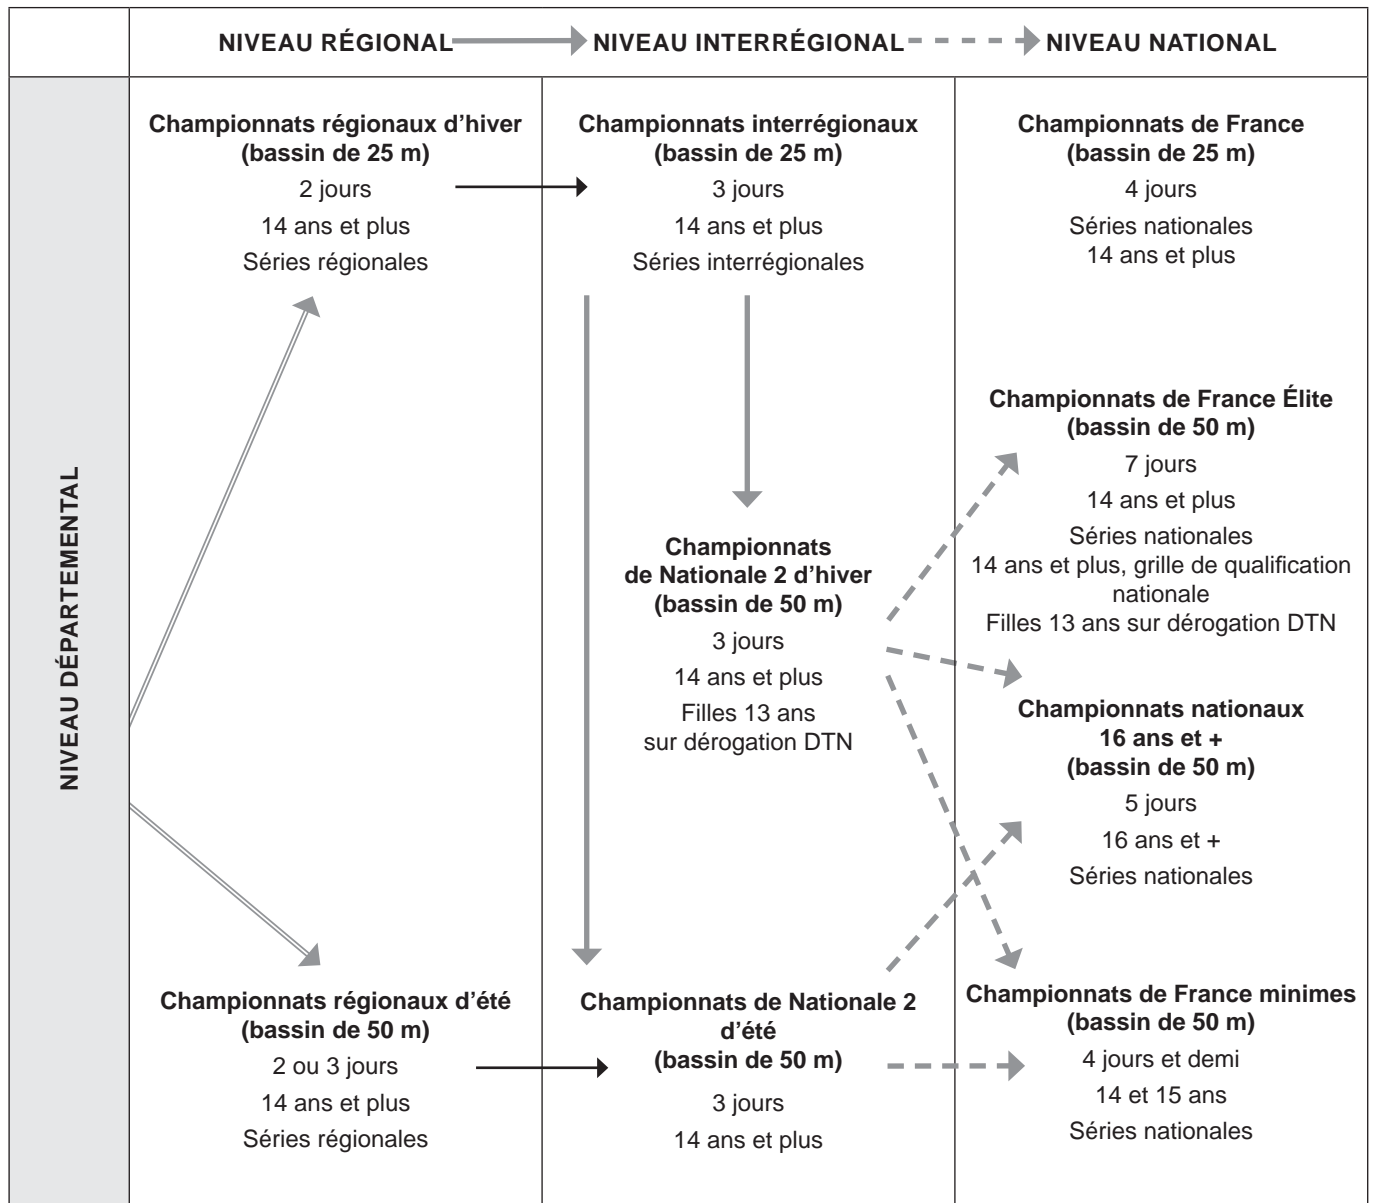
NIVEAU RÉGIONAL NIVEAU INTERRÉGIONAL NIVEAU NATIONAL

NIVEAU DÉPARTEMENTAL

**Championnats régionaux d'hiver (bassin de 25 m)**
2 jours
14 ans et plus
Séries régionales

**Championnats interrégionaux (bassin de 25 m)**
3 jours
14 ans et plus
Séries interrégionales

**Championnats de France (bassin de 25 m)**
4 jours
Séries nationales
14 ans et plus

**Championnats de France Élite (bassin de 50 m)**
7 jours
14 ans et plus
Séries nationales
14 ans et plus, grille de qualification nationale
Filles 13 ans sur dérogation DTN

**Championnats de Nationale 2 d'hiver (bassin de 50 m)**
3 jours
14 ans et plus
Filles 13 ans sur dérogation DTN

**Championnats nationaux 16 ans et + (bassin de 50 m)**
5 jours
16 ans et +
Séries nationales

**Championnats régionaux d'été (bassin de 50 m)**
2 ou 3 jours
14 ans et plus
Séries régionales

**Championnats de Nationale 2 d'été (bassin de 50 m)**
3 jours
14 ans et plus

**Championnats de France minimes (bassin de 50 m)**
4 jours et demi
14 et 15 ans
Séries nationales